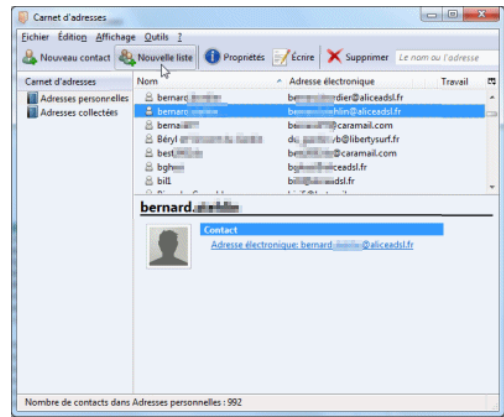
Carnet d'adresses

Fichier Édition Affichage Outils ?

Nouveau contact | Nouvelle liste | Propriétés | Écrire | Supprimer | Le nom ou l'adresse

Carnet d'adresses
Adresses personnelles
Adresses collectées

| Nom | Adresse électronique | Travail |
|---|---|---|
| bernard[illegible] | be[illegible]dier@aliceadsl.fr | |
| bernard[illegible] | be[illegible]hlin@aliceadsl.fr | |
| berna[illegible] | be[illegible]@caramail.com | |
| Béryl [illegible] | du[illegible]b@libertysurf.fr | |
| best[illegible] | be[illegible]@caramail.com | |
| bgh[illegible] | b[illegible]ceadsl.fr | |
| bill1 | bi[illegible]aliceadsl.fr | |

bernard.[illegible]

Contact
Adresse électronique: bernard.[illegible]@aliceadsl.fr

Nombre de contacts dans Adresses personnelles : 992